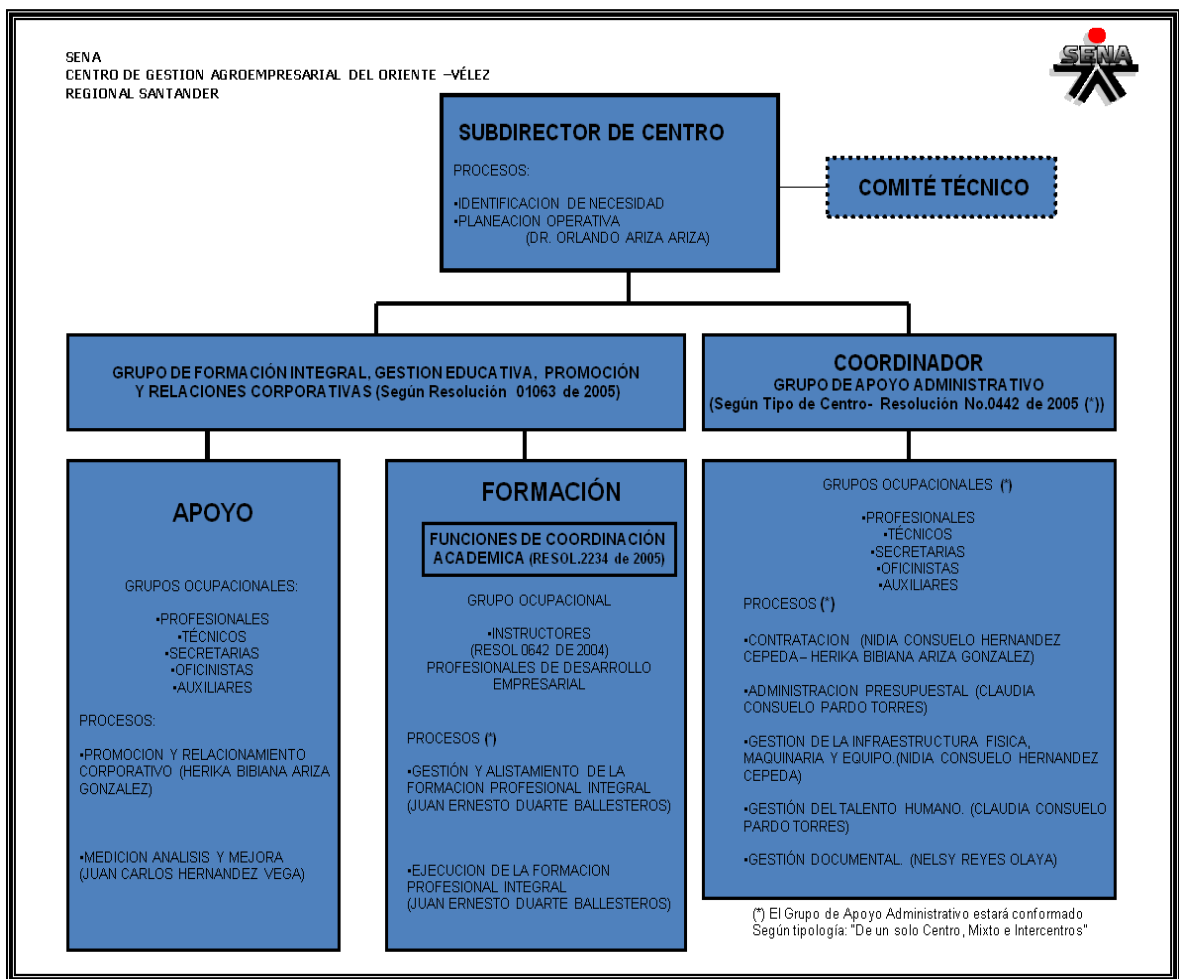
SENA
CENTRO DE GESTION AGROEMPRESARIAL DEL ORIENTE –VÉLEZ
REGIONAL SANTANDER

SENA

SUBDIRECTOR DE CENTRO

PROCESOS:

•IDENTIFICACION DE NECESIDAD
•PLANEACION OPERATIVA
(DR. ORLANDO ARIZA ARIZA)

COMITÉ TÉCNICO

GRUPO DE FORMACIÓN INTEGRAL, GESTION EDUCATIVA, PROMOCIÓN Y RELACIONES CORPORATIVAS (Según Resolución 01063 de 2005)

COORDINADOR
GRUPO DE APOYO ADMINISTRATIVO
(Según Tipo de Centro- Resolución No.0442 de 2005 (*))

APOYO

GRUPOS OCUPACIONALES:

•PROFESIONALES
•TÉCNICOS
•SECRETARIAS
•OFICINISTAS
•AUXILIARES

PROCESOS:

•PROMOCION Y RELACIONAMIENTO CORPORATIVO (HERIKA BIBIANA ARIZA GONZALEZ)

•MEDICION ANALISIS Y MEJORA (JUAN CARLOS HERNANDEZ VEGA)

FORMACIÓN

FUNCIONES DE COORDINACIÓN ACADEMICA (RESOL.2234 de 2005)

GRUPO OCUPACIONAL

•INSTRUCTORES
(RESOL 0642 DE 2004)
PROFESIONALES DE DESARROLLO EMPRESARIAL

PROCESOS (*)

•GESTIÓN Y ALISTAMIENTO DE LA FORMACION PROFESIONAL INTEGRAL (JUAN ERNESTO DUARTE BALLESTEROS)

•EJECUCION DE LA FORMACION PROFESIONAL INTEGRAL (JUAN ERNESTO DUARTE BALLESTEROS)

GRUPOS OCUPACIONALES (*)

•PROFESIONALES
•TÉCNICOS
•SECRETARIAS
•OFICINISTAS
•AUXILIARES

PROCESOS (*)

•CONTRATACION (NIDIA CONSUELO HERNANDEZ CEPEDA – HERIKA BIBIANA ARIZA GONZALEZ)

•ADMINISTRACION PRESUPUESTAL (CLAUDIA CONSUELO PARDO TORRES)

•GESTION DE LA INFRAESTRUCTURA FISICA, MAQUINARIA Y EQUIPO.(NIDIA CONSUELO HERNANDEZ CEPEDA)

•GESTIÓN DEL TALENTO HUMANO. (CLAUDIA CONSUELO PARDO TORRES)

•GESTIÓN DOCUMENTAL. (NELSY REYES OLAYA)

(*) El Grupo de Apoyo Administrativo estará conformado Según tipología: "De un solo Centro, Mixto e Intercentros"